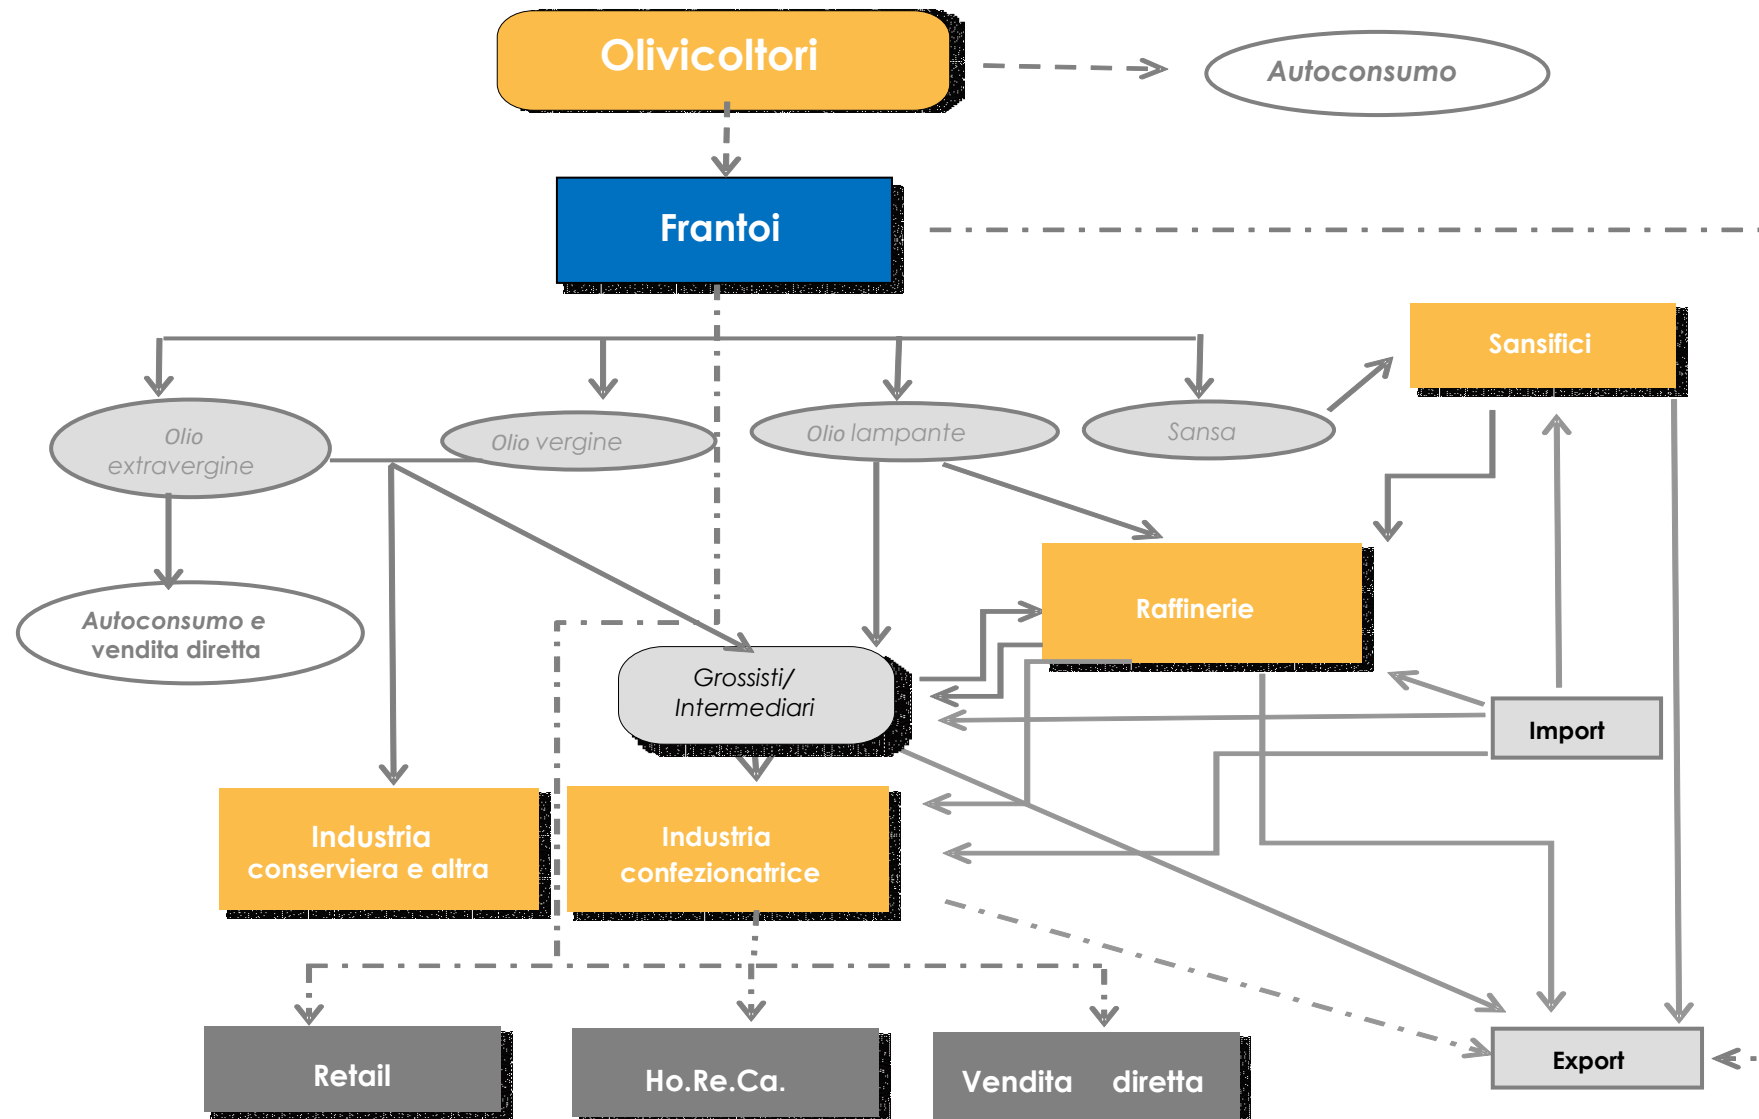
Olivicoltori

Autoconsumo

Frantoi

Sansifici

Olio extravergine

Olio vergine

Olio lampante

Sansa

Raffinerie

Autoconsumo e vendita diretta

Grossisti/ Intermediari

Import

Industria conserviera e altra

Industria confezionatrice

Retail

Ho.Re.Ca.

Vendita diretta

Export